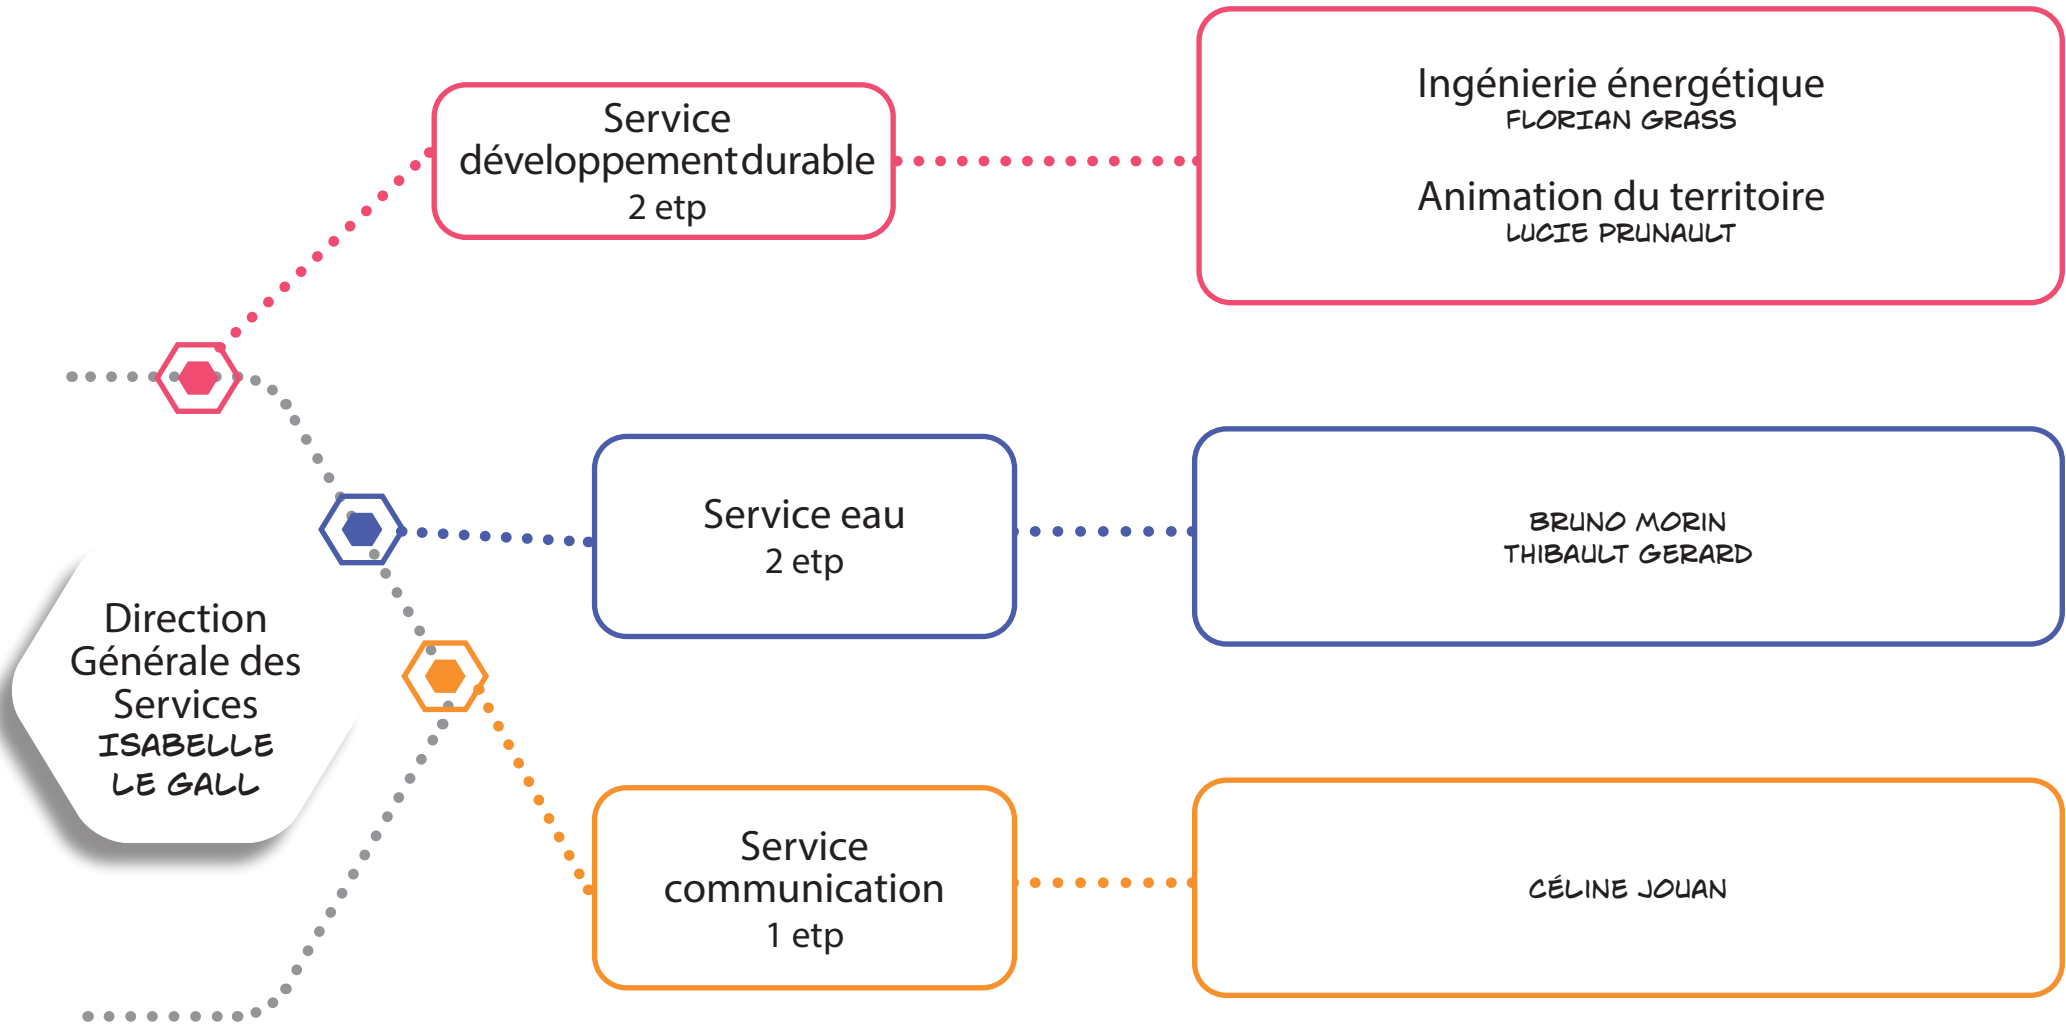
Service développement durable
2 etp

Ingénierie énergétique
FLORIAN GRASS

Animation du territoire
LUCIE PRUNAULT

Service eau
2 etp

BRUNO MORIN
THIBAULT GERARD

Direction Générale des Services
ISABELLE LE GALL

Service communication
1 etp

CÉLINE JOUAN